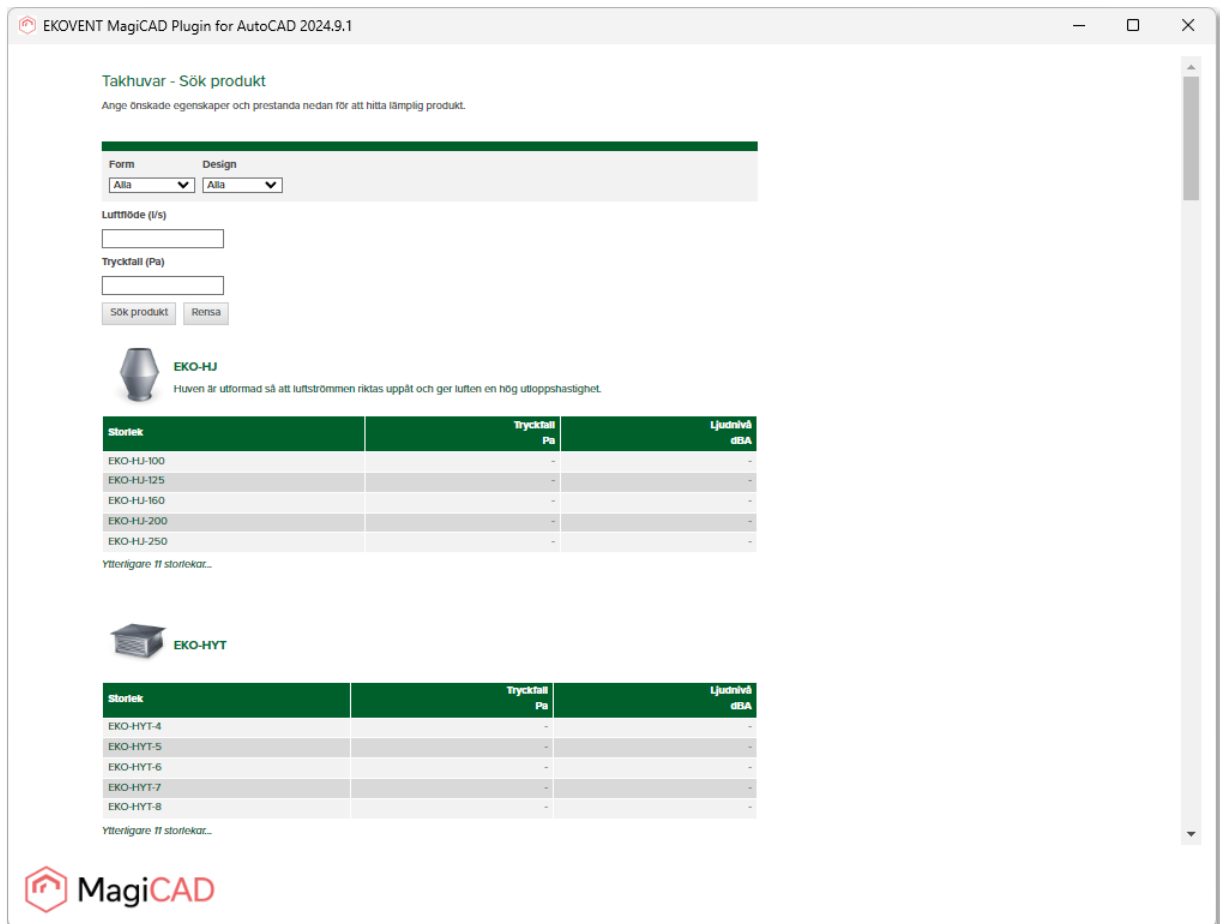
EKOVENT MagiCAD Plugin for AutoCAD 2024.9.1

Takhuvar - Sök produkt

Ange önskade egenskaper och prestanda nedan för att hitta lämplig produkt.

Form
Alla

Design
Alla

Luftflöde (l/s)

Tryckfall (Pa)

Sök produkt
Rensa

EKO-HJ

Huven är utformad så att luftströmmen riktas uppåt och ger luften en hög utloppshastighet.

| Storlek | Tryckfall Pa | Ljudnivå dBA |
|---|---|---|
| EKO-HJ-100 | - | - |
| EKO-HJ-125 | - | - |
| EKO-HJ-160 | - | - |
| EKO-HJ-200 | - | - |
| EKO-HJ-250 | - | - |

Ytterligare 11 storlekar...

EKO-HYT

| Storlek | Tryckfall Pa | Ljudnivå dBA |
|---|---|---|
| EKO-HYT-4 | - | - |
| EKO-HYT-5 | - | - |
| EKO-HYT-6 | - | - |
| EKO-HYT-7 | - | - |
| EKO-HYT-8 | - | - |

Ytterligare 11 storlekar...

MagiCAD